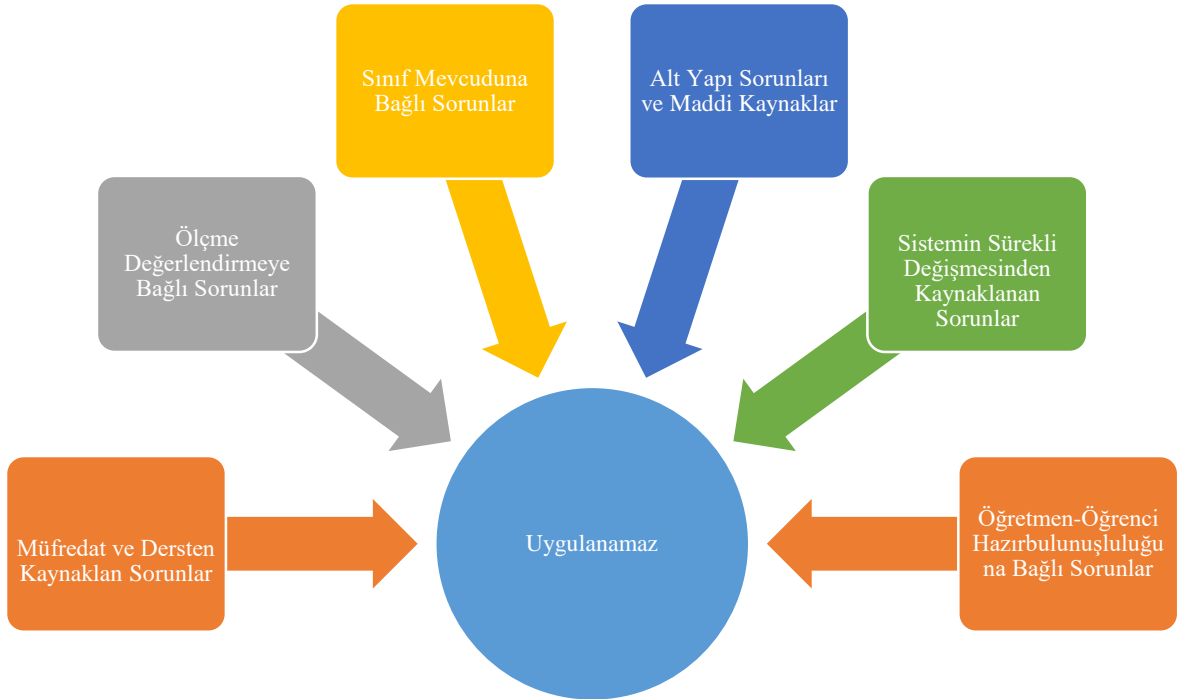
Sınıf Mevcuduna Bağlı Sorunlar

Alt Yapı Sorunları ve Maddi Kaynaklar

Ölçme Değerlendirmeye Bağlı Sorunlar

Sistemin Sürekli Değişmesinden Kaynaklanan Sorunlar

Müfredat ve Dersten Kaynaklan Sorunlar

Uygulanamaz

Öğretmen-Öğrenci Hazırbulunuşluluğu na Bağlı Sorunlar